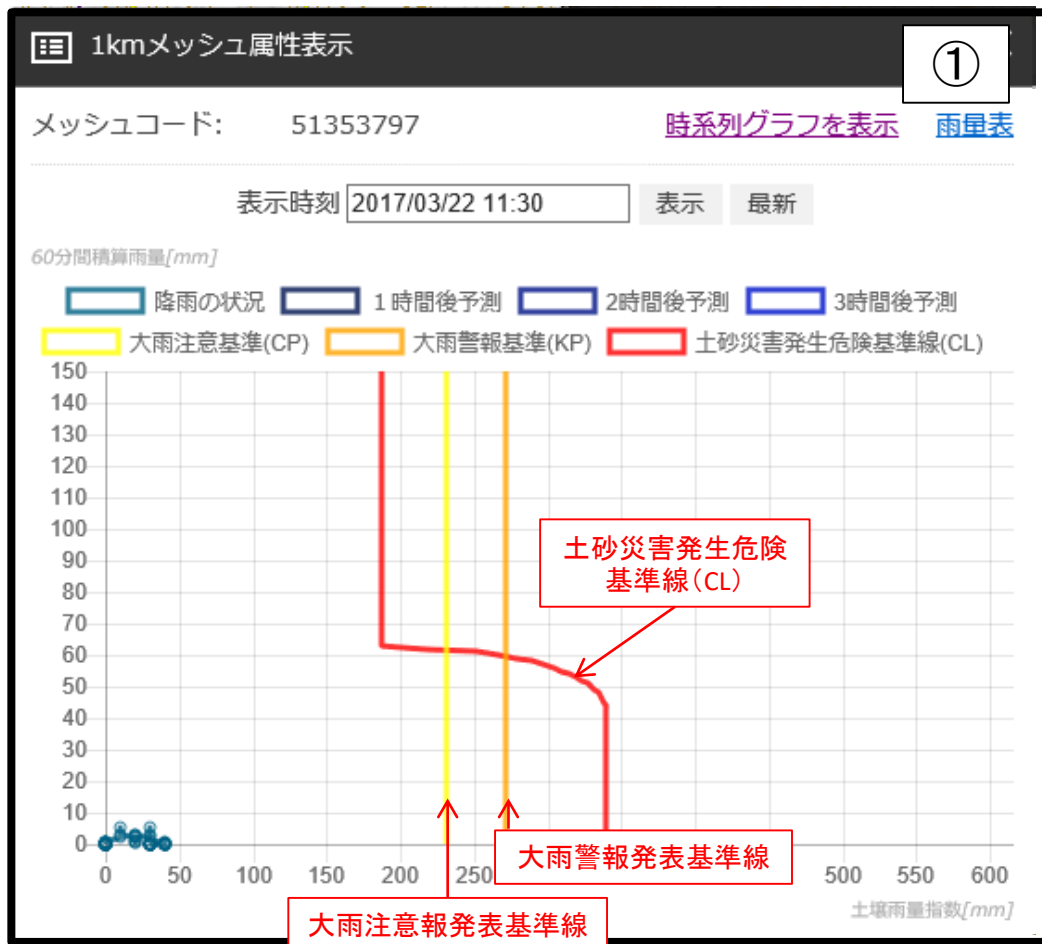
1kmメッシュ属性表示

①

メッシュコード: 51353797

時系列グラフを表示 雨量表

表示時刻 2017/03/22 11:30 表示 最新

60分間積算雨量[mm]

降雨の状況 1時間後予測 2時間後予測 3時間後予測
大雨注意基準(CP) 大雨警報基準(KP) 土砂災害発生危険基準線(CL)

150
140
130
120
110
100
90
80
70
60
50
40
30
20
10
0

土砂災害発生危険基準線(CL)

大雨警報発表基準線

大雨注意報発表基準線

0 50 100 150 200 250 500 550 600

土壌雨量指数[mm]